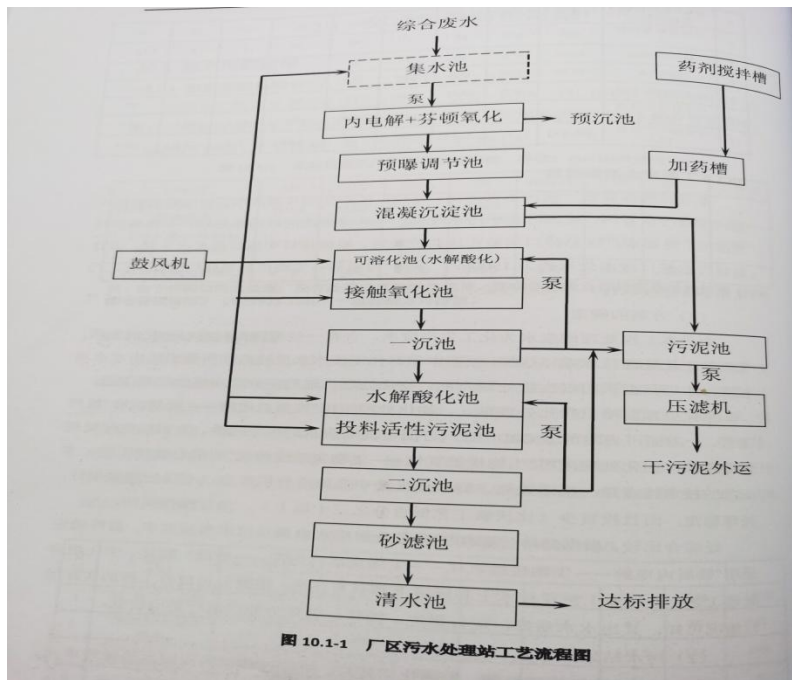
综合废水

集水池

泵

内电解+芬顿氧化

预沉池

预曝调节池

药剂搅拌槽

加药槽

混凝沉淀池

鼓风机

可溶化池（水解酸化）

接触氧化池

泵

一沉池

污泥池

泵

水解酸化池

压滤机

投料活性污泥池

泵

干污泥外运

二沉池

砂滤池

清水池

达标排放

图 10.1-1 厂区污水处理站工艺流程图